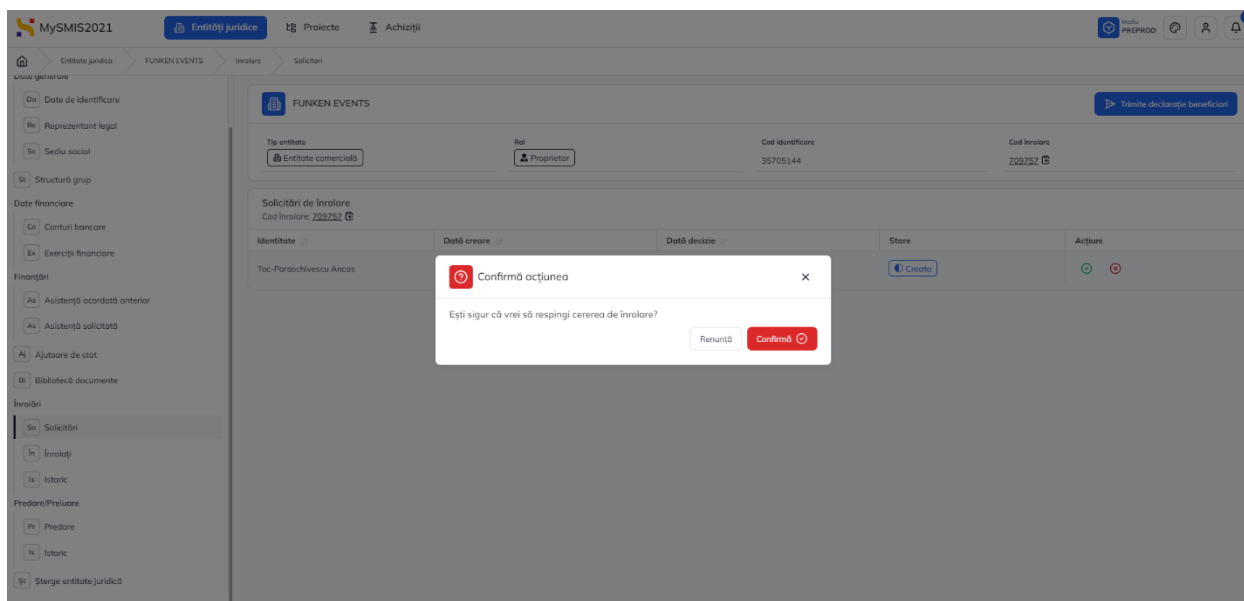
MySMIS2021

Entități juridice
Proiecte
Achiziții

Mediu PREPROD

Entitate juridica
FUNKEN EVENTS
Înrolare
Solicitari

Date generale
Do Date de identificare
Re Reprezentant legal
Se Sediu social
St Structură grup
Date financiare
Co Conturi bancare
Ex Exerciții financiare
Finanțări
As Asistență acordată anterior
As Asistență solicitată
Aj Ajutoare de stat
Bi Bibliotecă documente
Înrolări
So Solicitări
În Înrolați
Is Istoric
Predare/Preluare
Pr Predare
Is Istoric
Șt Șterge entitate juridică

FUNKEN EVENTS

Trimite declarație beneficiari

Tip entitate
Entitate comercială
Rol
Proprietar
Cod identificare
35705144
Cod înrolare
709757

Solicitări de înrolare
Cod înrolare: 709757

| Identitate | Dată creare | Dată decizie | Stare | Acțiuni |
|---|---|---|---|---|
| Toc-Paraschivescu Ancas | | | Creata | |

Confirmă acțiunea

Ești sigur că vrei să respingi cererea de înrolare?

Renunță
Confirmă